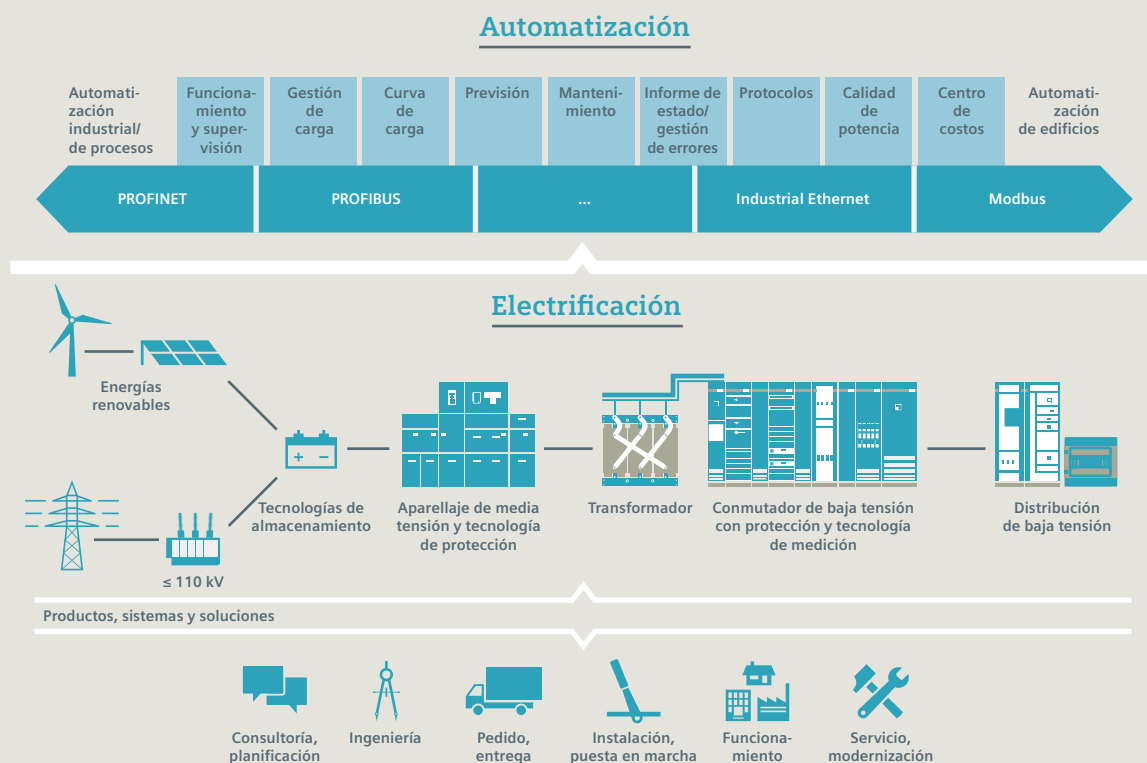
Automatización

Automatización industrial/ de procesos

Funcionamiento y supervisión

Gestión de carga

Curva de carga

Previsión

Mantenimiento

Informe de estado/ gestión de errores

Protocolos

Calidad de potencia

Centro de costos

Automatización de edificios

PROFINET

PROFIBUS

...

Industrial Ethernet

Modbus

Electrificación

Energías renovables

≤ 110 kV

Tecnologías de almacenamiento

Aparellaje de media tensión y tecnología de protección

Transformador

Conmutador de baja tensión con protección y tecnología de medición

Distribución de baja tensión

Productos, sistemas y soluciones

Consultoría, planificación

Ingeniería

Pedido, entrega

Instalación, puesta en marcha

Funcionamiento

Servicio, modernización